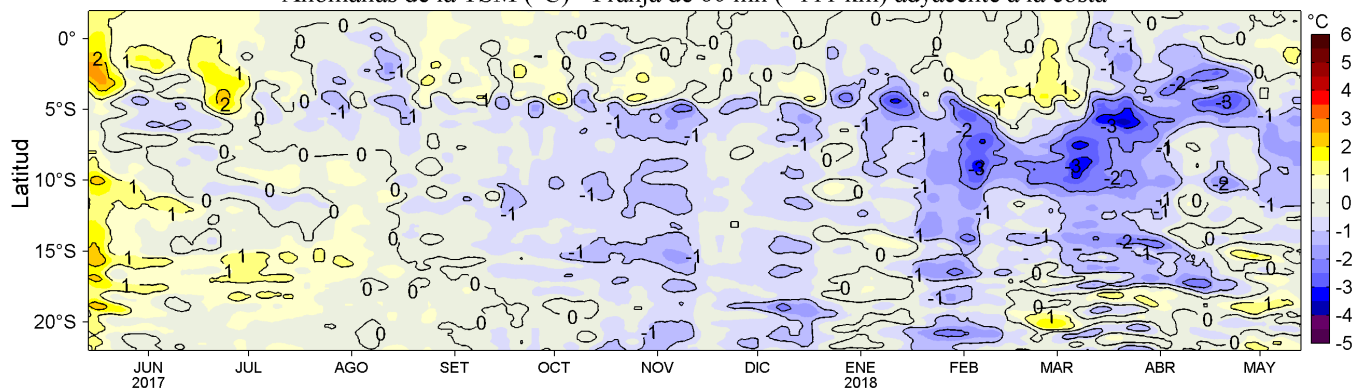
Anomalías de la TSM (°C) - Franja de 60 mn (~111 km) adyacente a la costa

Latitud

0°
5°S
10°S
15°S
20°S

JUN 2017
JUL
AGO
SET
OCT
NOV
DIC
ENE 2018
FEB
MAR
ABR
MAY

°C
6
5
4
3
2
1
0
-1
-2
-3
-4
-5

2
1
1
2
1
0
-1
1
1
1
1
-1
0
0
0
0
0
-1
0
0
0
0
0
-1
-1
0
-1
-1
0
0
-1
-1
0
0
-1
-1
0
-1
0
-1
-2
-3
-1
-2
-3
-3
-2
-3
-2
-1
-2
-1
-1
-1
-2
-1
0
1
-1
1
0
1
0
-1